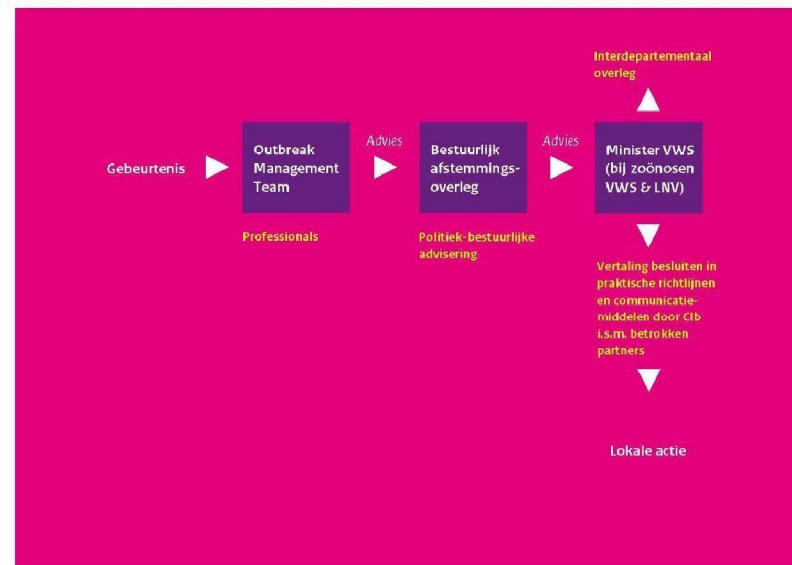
Interdepartementaal overleg

Gebeurtenis

Outbreak Management Team

Advies

Bestuurlijk afstemmingsoverleg

Advies

Minister VWS (bij zoönosen VWS & LNV)

Professionals

Politiek-bestuurlijke advisering

Vertaling besluiten in praktische richtlijnen en communicatiemiddelen door CIb i.s.m. betrokken partners

Lokale actie